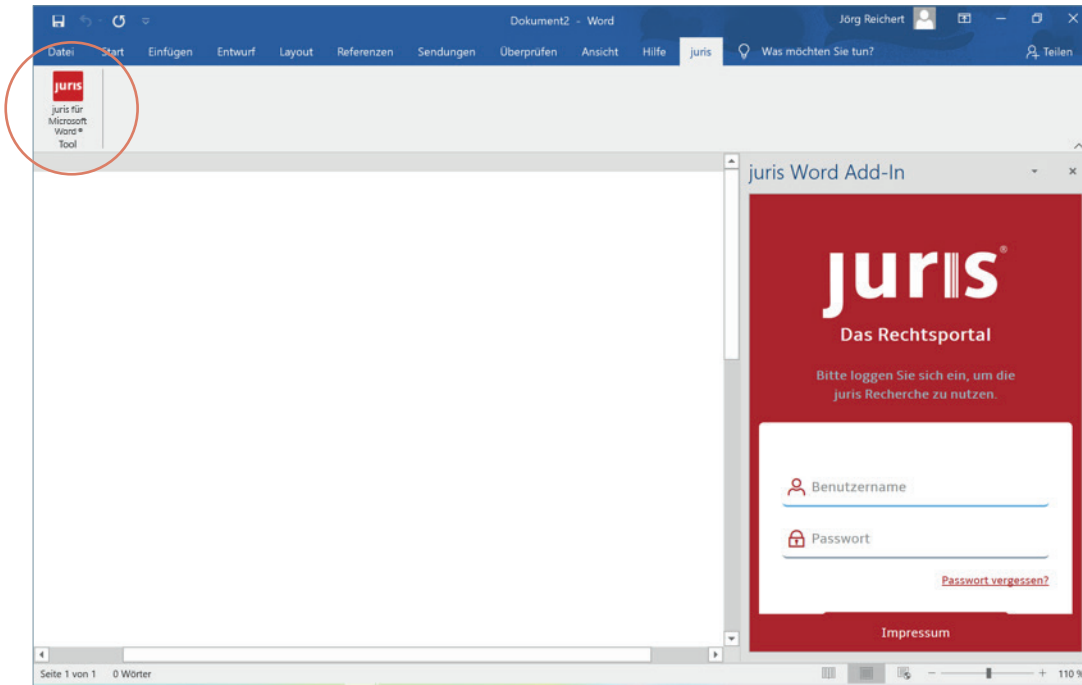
Dokument2 - Word

Jörg Reichert

Datei Start Einfügen Entwurf Layout Referenzen Sendungen Überprüfen Ansicht Hilfe juris Was möchten Sie tun? Teilen

juris

juris für Microsoft Word® Tool

juris Word Add-In

juris®

Das Rechtsportal

Bitte loggen Sie sich ein, um die juris Recherche zu nutzen.

Benutzername

Passwort

Passwort vergessen?

Impressum

Seite 1 von 1 0 Wörter

110 %